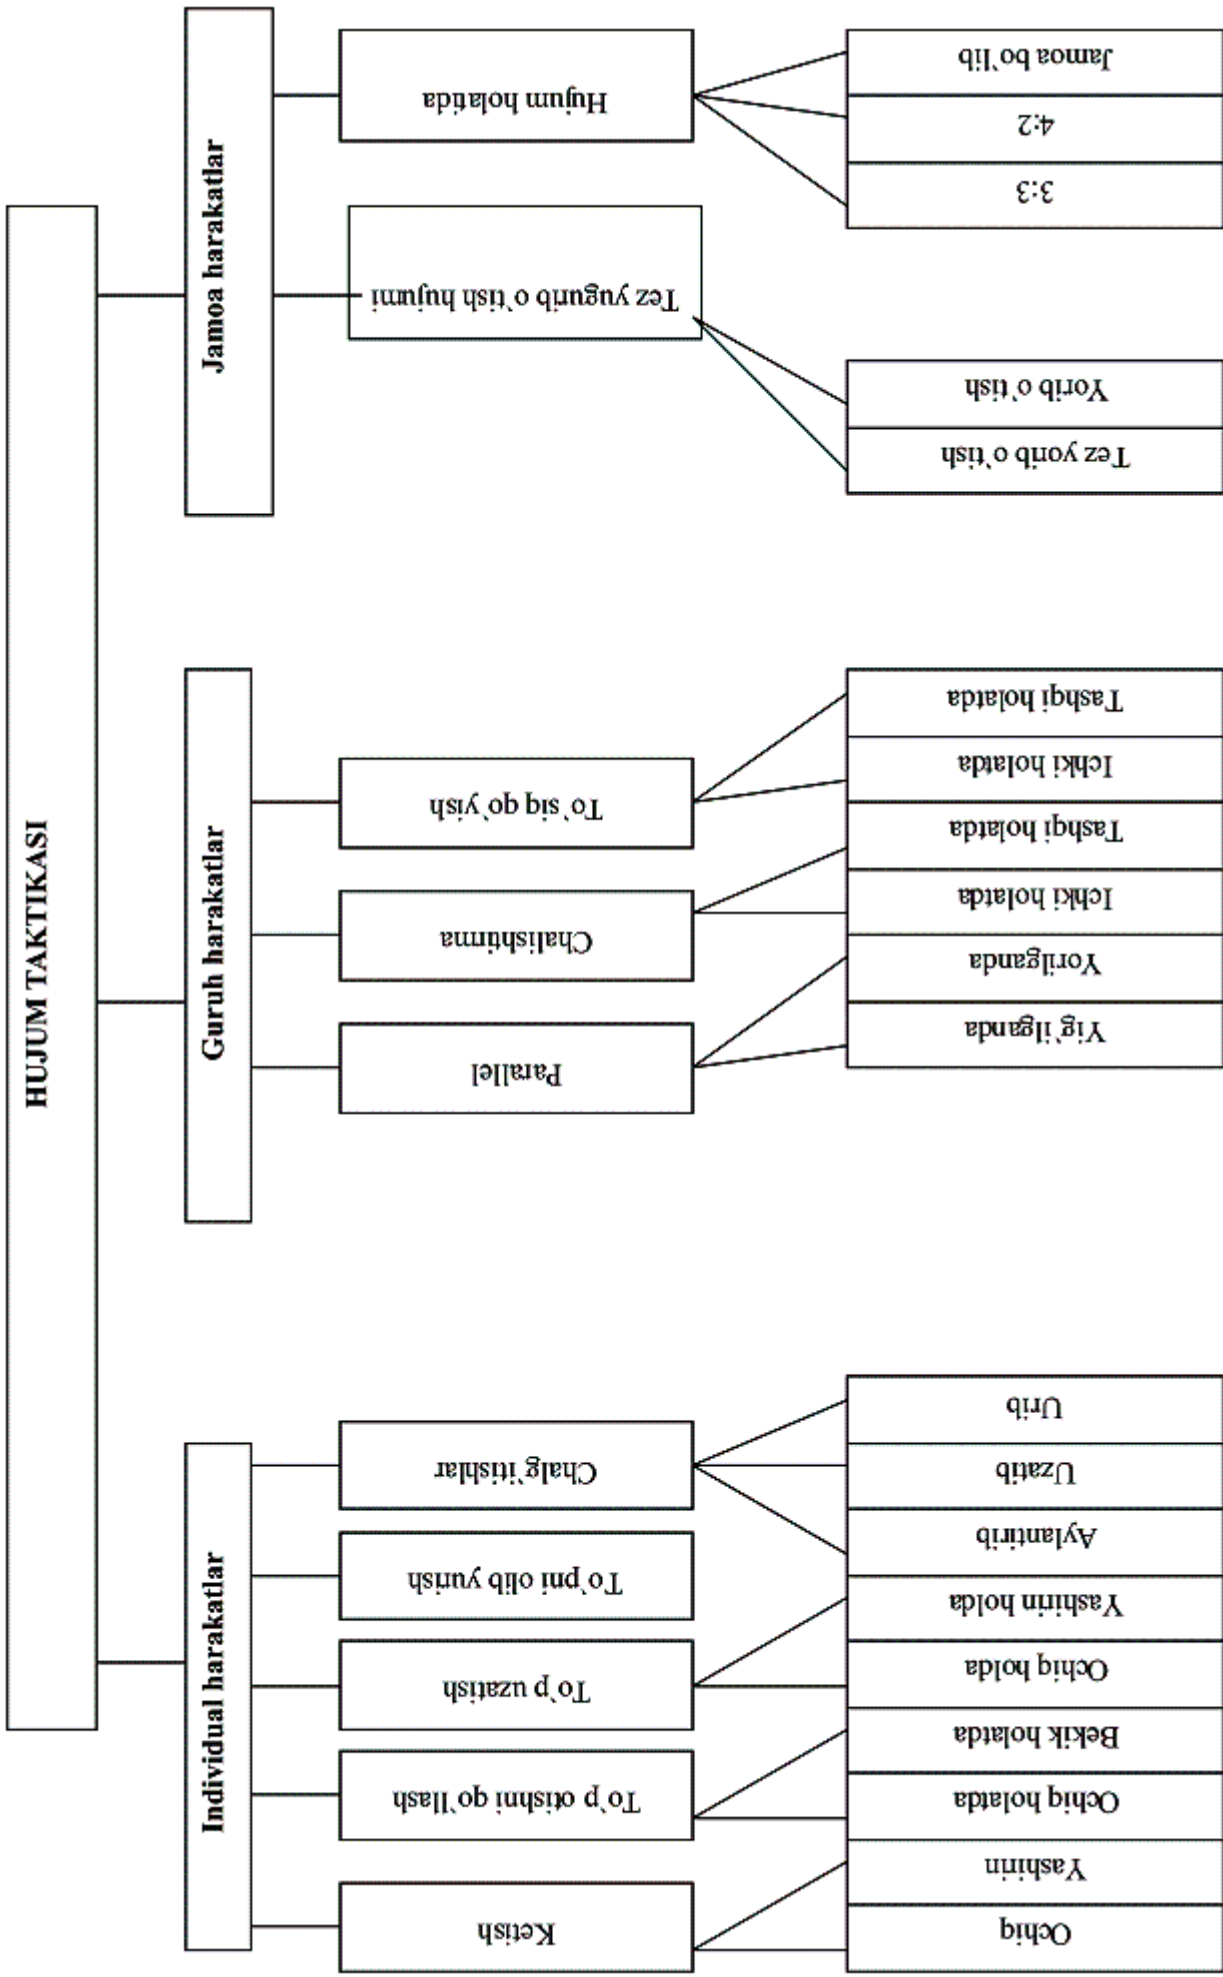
HUJUM TAKTIKASI

Jamoa harakatlar

Hujum holatida

Jamoa bo'lib

4:2

3:3

Tez yugurib o'tish hujumi

Yorib o'tish

Tez yorib o'tish

Guruh harakatlar

To'siq qo'yish

Tashqi holatda

Ichki holatda

Chalishtirma

Tashqi holatda

Ichki holatda

Parallel

Yorilganda

Yig'ilganda

Individual harakatlar

Chalg'itishlar

Urib

Uzatib

Aylantirib

To'pni olib yurish

To'p uzatish

Yashirin holda

Ochiq holda

To'p otishni qo'llash

Bekik holatda

Ochiq holatda

Ketish

Yashirin

Ochiq